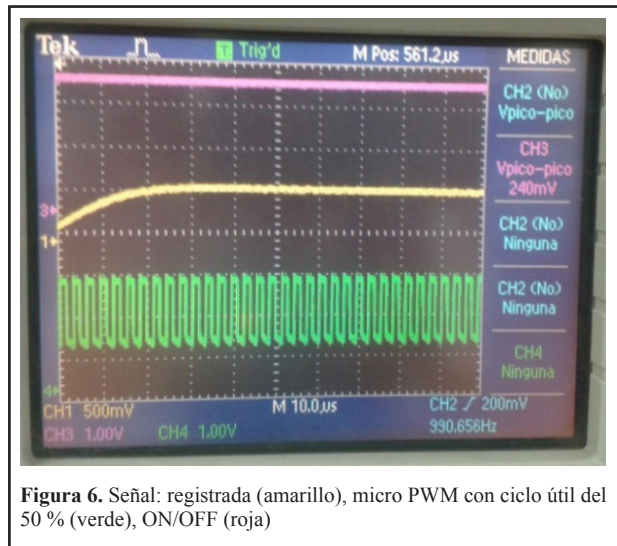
Tek T Trig'd M Pos: 561.2µs MEDIDAS

CH2 (No) Vpico–pico

CH3 Vpico–pico 240mV

CH2 (No) Ninguna

CH2 (No) Ninguna

CH4 Ninguna

3
1
4

CH1 500mV M 10.0µs CH2 ╱ 200mV
CH3 1.00V CH4 1.00V 990.656Hz

**Figura 6.** Señal: registrada (amarillo), micro PWM con ciclo útil del 50 % (verde), ON/OFF (roja)